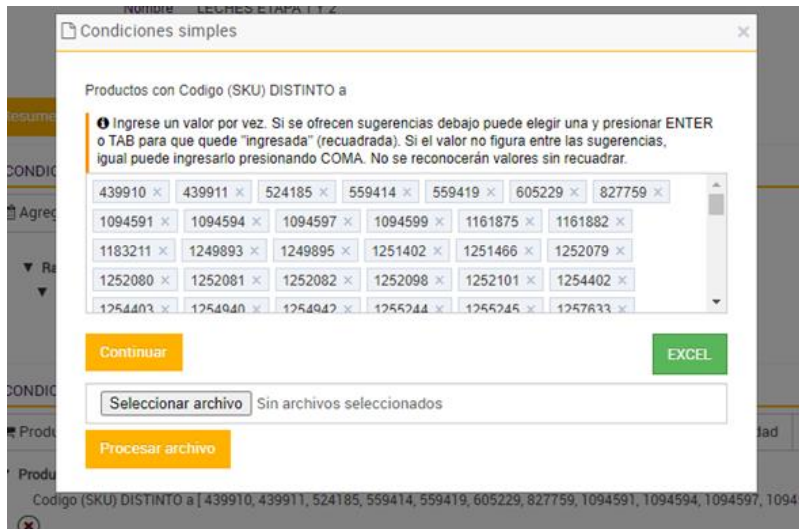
Nombre LECHES ETAPA 1 Y 2

Condiciones simples ×

Productos con Codigo (SKU) DISTINTO a

Ingrese un valor por vez. Si se ofrecen sugerencias debajo puede elegir una y presionar ENTER o TAB para que quede "ingresada" (recuadrada). Si el valor no figura entre las sugerencias, igual puede ingresarlo presionando COMA. No se reconocerán valores sin recuadrar.

439910 × 439911 × 524185 × 559414 × 559419 × 605229 × 827759 × 1094591 × 1094594 × 1094597 × 1094599 × 1161875 × 1161882 × 1183211 × 1249893 × 1249895 × 1251402 × 1251466 × 1252079 × 1252080 × 1252081 × 1252082 × 1252098 × 1252101 × 1254402 × 1254403 × 1254940 × 1254942 × 1255244 × 1255245 × 1257633 ×

Continuar

EXCEL

Seleccionar archivo Sin archivos seleccionados

Procesar archivo

Resume

CONDIC

Agreg

Ra

CONDIC

Produ

dad

Produ

Codigo (SKU) DISTINTO a [ 439910, 439911, 524185, 559414, 559419, 605229, 827759, 1094591, 1094594, 1094597, 1094